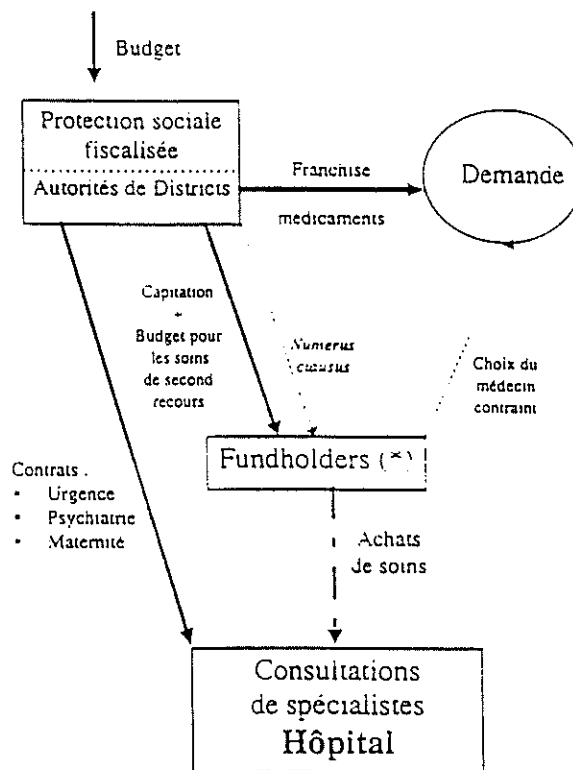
Budget

Protection sociale fiscalisée

Autorités de Districts

Franchise

medicaments

Demande

Capitation
+
Budget pour les soins de second recours

Numerus clausus

Choix du médecin contraint

Fundholders (*)

Contrats .
• Urgence
• Psychiatrie
• Maternité

Achats de soins

Consultations de spécialistes
Hôpital